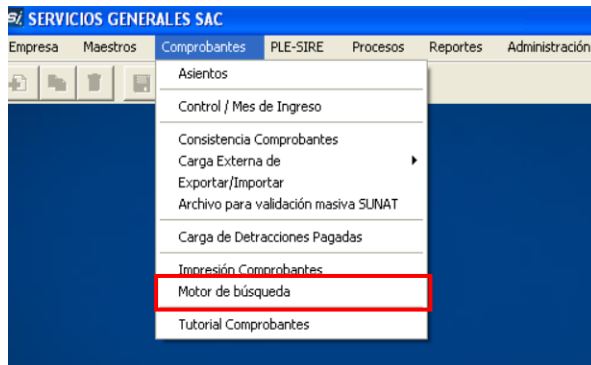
SERVICIOS GENERALES SAC

Empresa Maestros Comprobantes PLE-SIRE Procesos Reportes Administración

Asientos
Control / Mes de Ingreso
Consistencia Comprobantes
Carga Externa de
Exportar/Importar
Archivo para validación masiva SUNAT
Carga de Detracciones Pagadas
Impresión Comprobantes
Motor de búsqueda
Tutorial Comprobantes